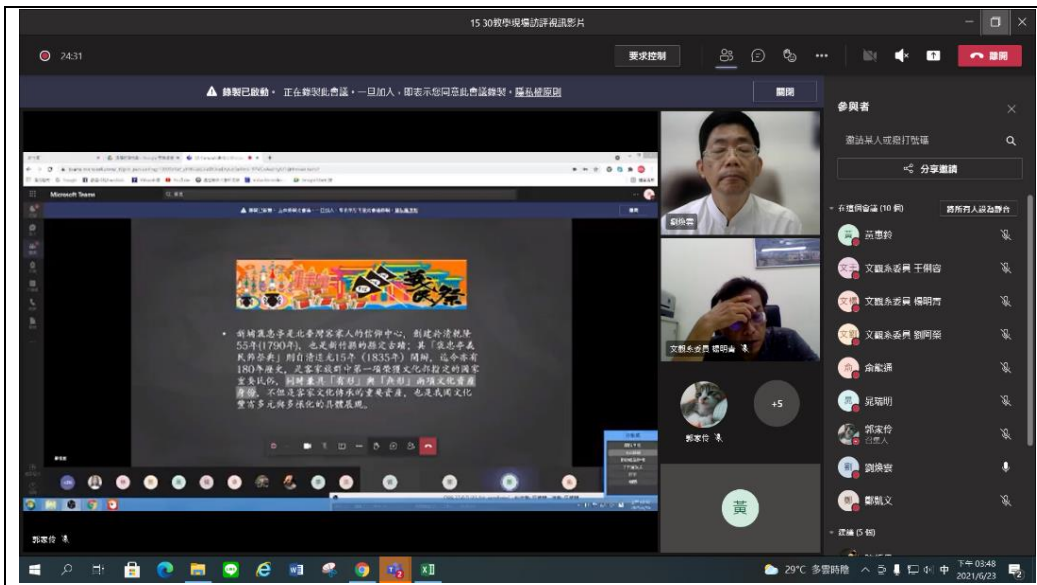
15:30教學視導訪評視訊影片

24:31

要求控制

離開

▲ 錄製已啟動。 正在錄製此會議。一旦加入，即表示您同意此會議錄製。隱私權原則

關閉

參與者

邀請某人或撥打號碼

分享邀請

在這個會議 (10 個)

將所有人設為靜音

黃惠齡

文觀系委員 王佩容

文觀系委員 楊明青

文觀系委員 劉阿榮

俞能通

吳瑞明

郭家伶
召集人

劉煥宏

鄭凱文

建議 (5 個)

劉煥雲

文觀系委員 楊明青

郭家伶

+5

黃

Microsoft Teams

新埔褒忠亭是北台灣客家人的信仰中心，創建於清乾隆55年(1790年)，也是新竹縣的縣定古蹟；其「褒忠亭義民節祭典」則自清道光15年（1835年）開辦，迄今亦有180年歷史，是客家族群中第一項榮獲文化部指定的國家重要民俗，同時兼具「有形」與「無形」兩項文化資產身份，不但是客家文化傳承的重要資產，也是我國文化豐富多元與多樣化的具體展現。

郭家伶

29°C 多雲時陰 中 下午 03:48 2021/6/23